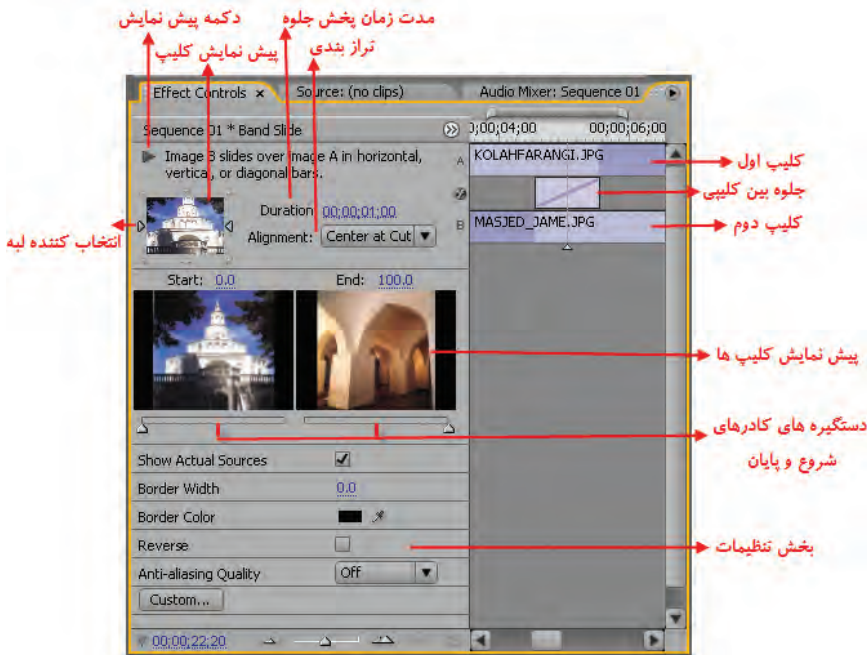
دکمه پیش نمایش
مدت زمان پخش جلوه
پیش نمایش کلیپ
تراز بندی

Effect Controls × | Source: (no clips) | Audio Mixer: Sequence 01

Sequence 01 * Band Slide
;00;04;00 00;00;06;00

Image B slides over image A in horizontal, vertical, or diagonal bars.

A KOLAHFARANGI.JPG
کلیپ اول
جلوه بین کلیپی
B MASJED_JAME.JPG
کلیپ دوم

انتخاب کننده لبه
Duration 00;00;01;00
Alignment: Center at Cut

Start: 0.0 End: 100.0

پیش نمایش کلیپ ها

دستگیره های کادرهای شروع و پایان

Show Actual Sources
Border Width 0.0
Border Color
Reverse
بخش تنظیمات
Anti-aliasing Quality Off
Custom...

00;00;22;20